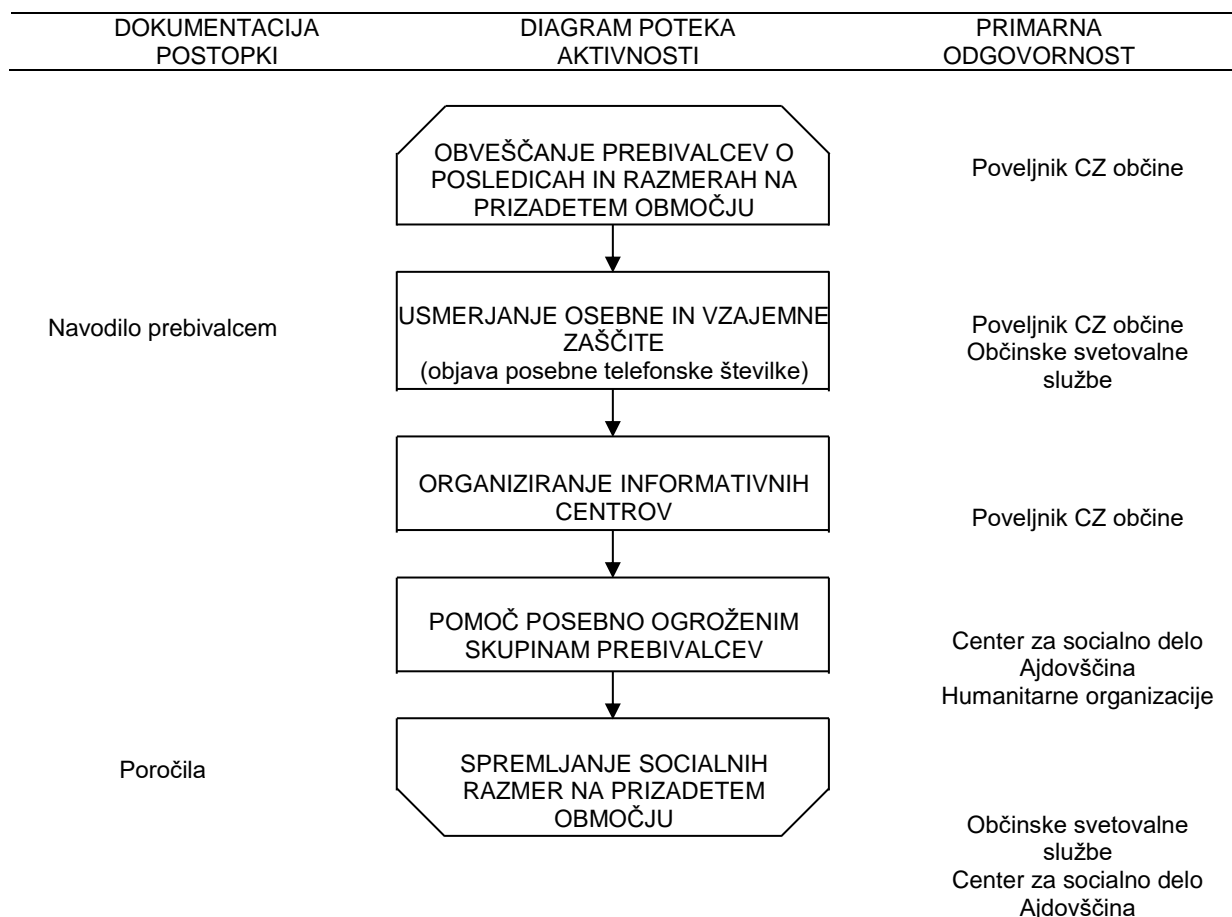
DOKUMENTACIJA POSTOPKI

DIAGRAM POTEKA AKTIVNOSTI

PRIMARNA ODGOVORNOST

OBVEŠČANJE PREBIVALCEV O POSLEDICAH IN RAZMERAH NA PRIZADETEM OBMOČJU

Poveljnik CZ občine

Navodilo prebivalcem

USMERJANJE OSEBNE IN VZAJEMNE ZAŠČITE
(objava posebne telefonske številke)

Poveljnik CZ občine
Občinske svetovalne službe

ORGANIZIRANJE INFORMATIVNIH CENTROV

Poveljnik CZ občine

POMOČ POSEBNO OGROŽENIM SKUPINAM PREBIVALCEV

Center za socialno delo Ajdovščina
Humanitarne organizacije

Poročila

SPREMLJANJE SOCIALNIH RAZMER NA PRIZADETEM OBMOČJU

Občinske svetovalne službe
Center za socialno delo Ajdovščina